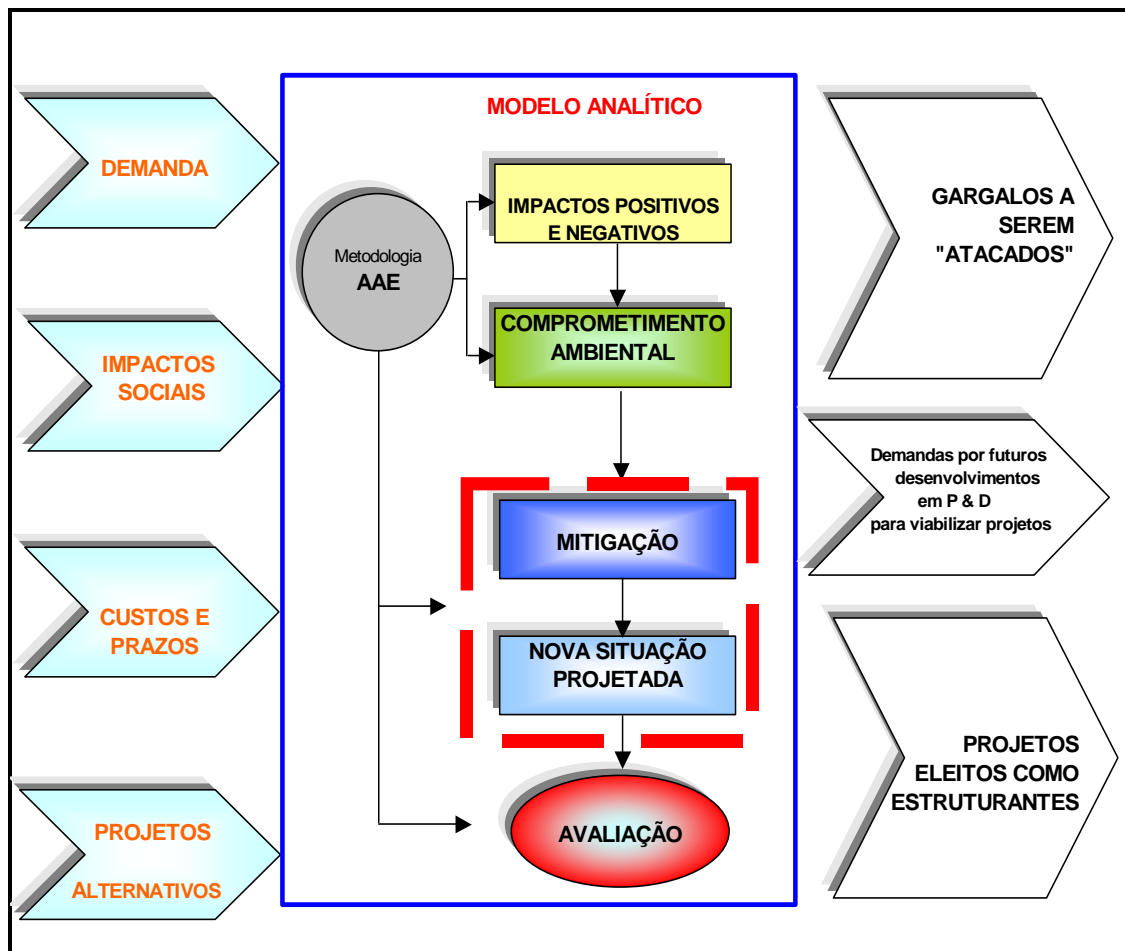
DEMANDA

IMPACTOS SOCIAIS

CUSTOS E PRAZOS

PROJETOS ALTERNATIVOS

MODELO ANALÍTICO

Metodologia AAE

IMPACTOS POSITIVOS E NEGATIVOS

COMPROMETIMENTO AMBIENTAL

MITIGAÇÃO

NOVA SITUAÇÃO PROJETADA

AVALIAÇÃO

GARGALOS A SEREM "ATACADOS"

Demandas por futuros desenvolvimentos em P & D para viabilizar projetos

PROJETOS ELEITOS COMO ESTRUTURANTES